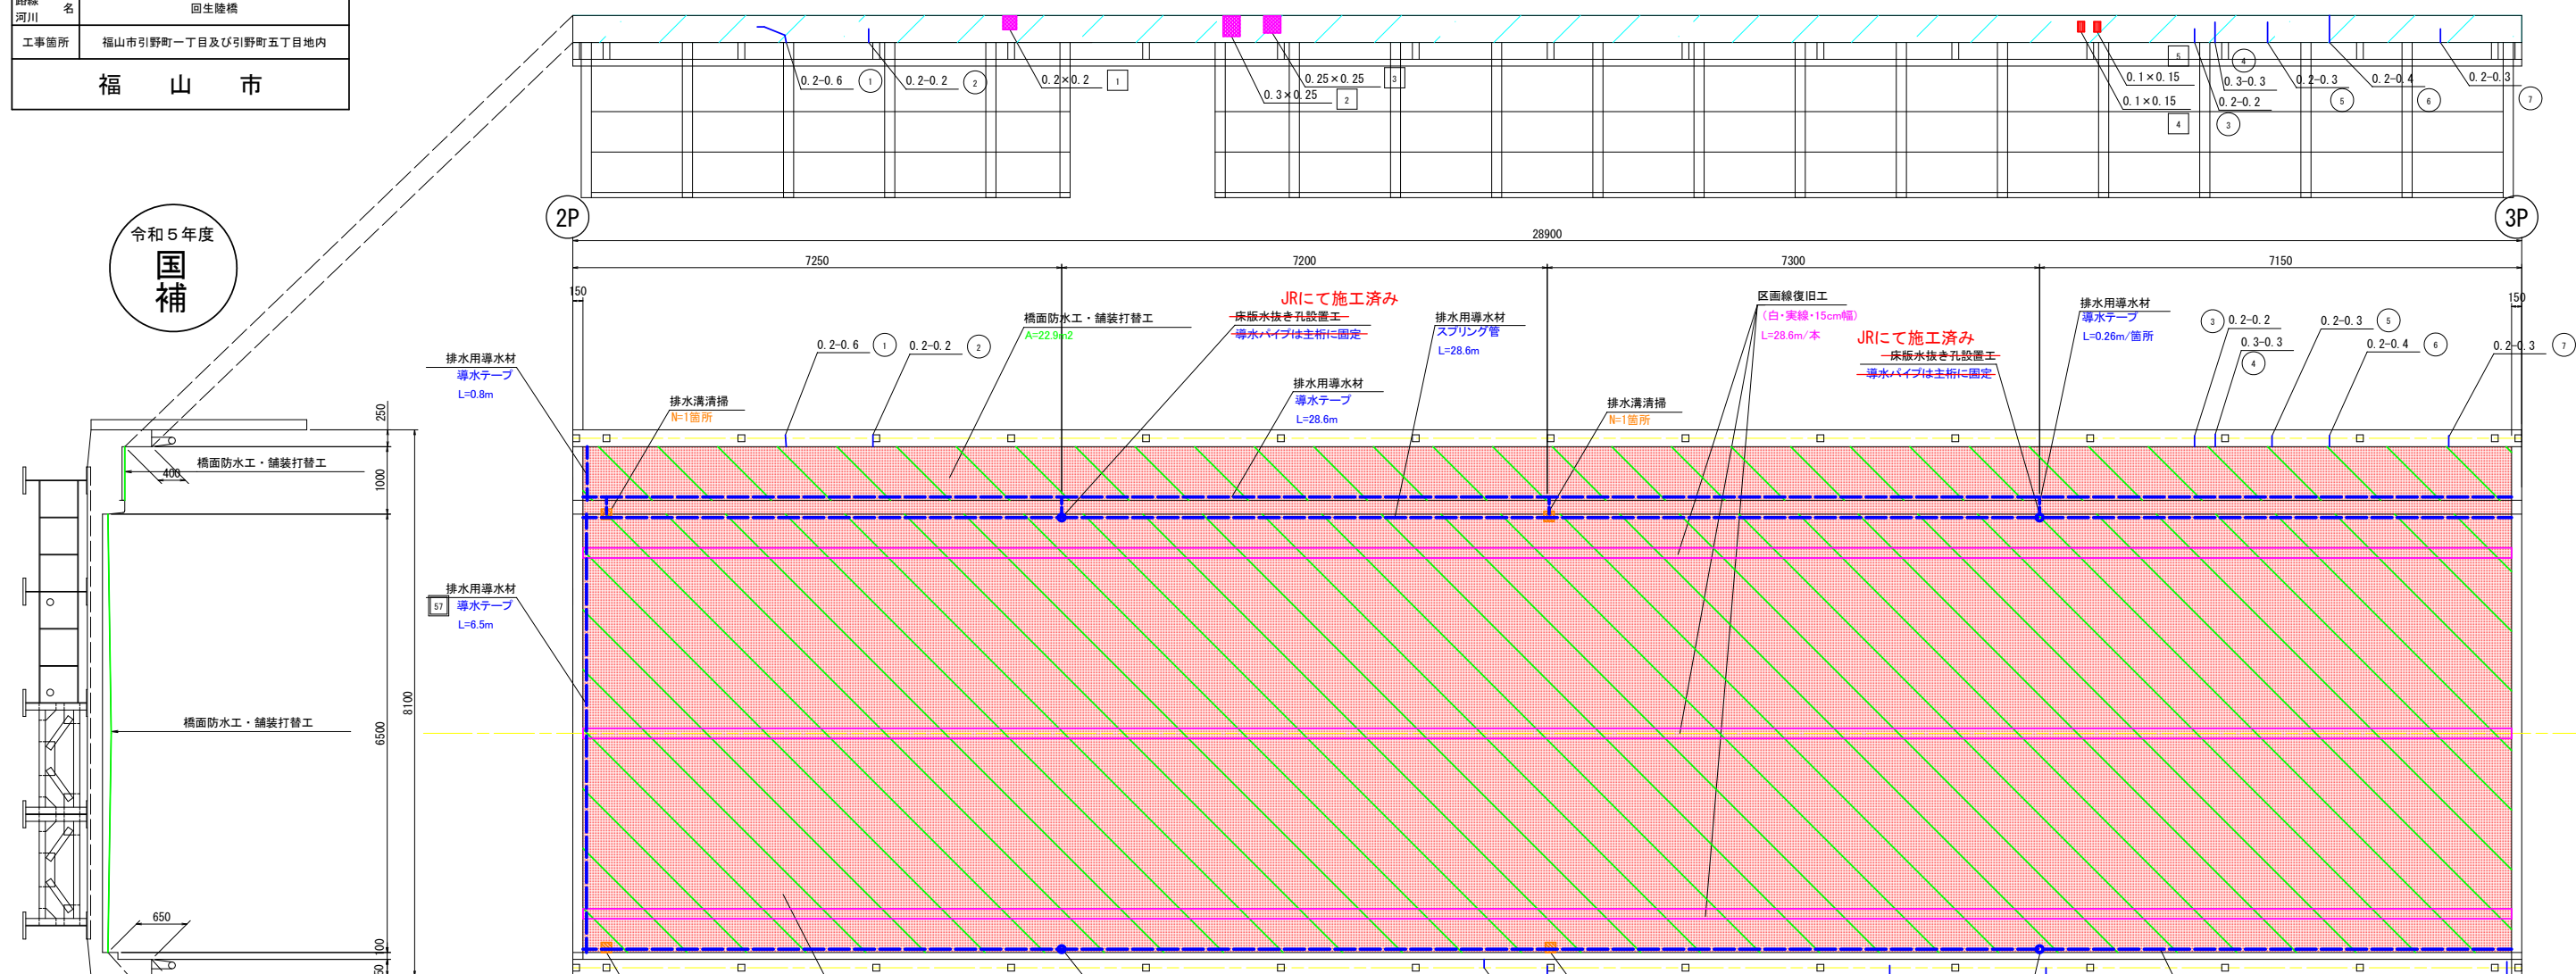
路線 河川 名
回生陸橋
工事箇所
福山市引野町一丁目及び引野町五丁目地内
福　山　市

令和５年度
国補

0. 2-0. 6　1
0. 2-0. 2　2
0. 2×0. 2　1
0. 3×0. 25　2
0. 25×0. 25　3
0. 1×0. 15　5
0. 1×0. 15　4
0. 3-0. 3　4
0. 2-0. 2　3
0. 2-0. 3　5
0. 2-0. 4　6
0. 2-0. 3　7

2P
3P
28900
7250
7200
7300
7150
150
150

JRにて施工済み
床版水抜き孔設置工
導水パイプは主桁に固定

橋面防水工・舗装打替工
A=22.9m2

排水用導水材
導水テープ
L=0.8m

0. 2-0. 6　1
0. 2-0. 2　2

排水溝清掃
N=1箇所

排水用導水材
スプリング管
L=28.6m

排水用導水材
導水テープ
L=28.6m

排水溝清掃
N=1箇所

区画線復旧工
（白・実線・15cm幅）
L=28.6m/本

JRにて施工済み
床版水抜き孔設置工
導水パイプは主桁に固定

排水用導水材
導水テープ
L=0.26m/箇所

3　0. 2-0. 2
0. 3-0. 3
4
0. 2-0. 3　5
0. 2-0. 4　6
0. 2-0. 3　7

排水用導水材
57　導水テープ
L=6.5m

250
1000
400
橋面防水工・舗装打替工
8100
6500
橋面防水工・舗装打替工
650
100
50